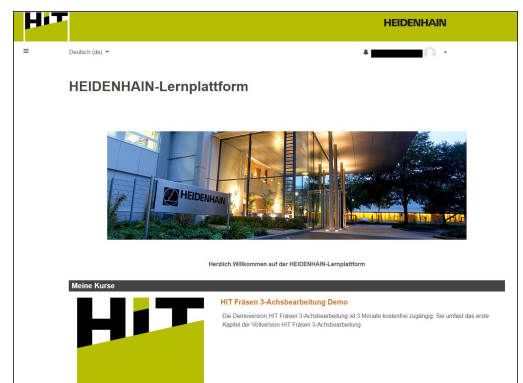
HIT

HEIDENHAIN

≡

Deutsch (de) ▾

HEIDENHAIN-Lernplattform

HEIDENHAIN

Herzlich Willkommen auf der HEIDENHAIN-Lernplattform

Meine Kurse

HIT

HIT Fräsen 3-Achsbearbeitung Demo

Die Demoversion HIT Fräsen 3-Achsbearbeitung ist 3 Monate kostenfrei zugängig. Sie umfast das erste Kapitel der Vollversion HIT Fräsen 3-Achsbearbeitung.